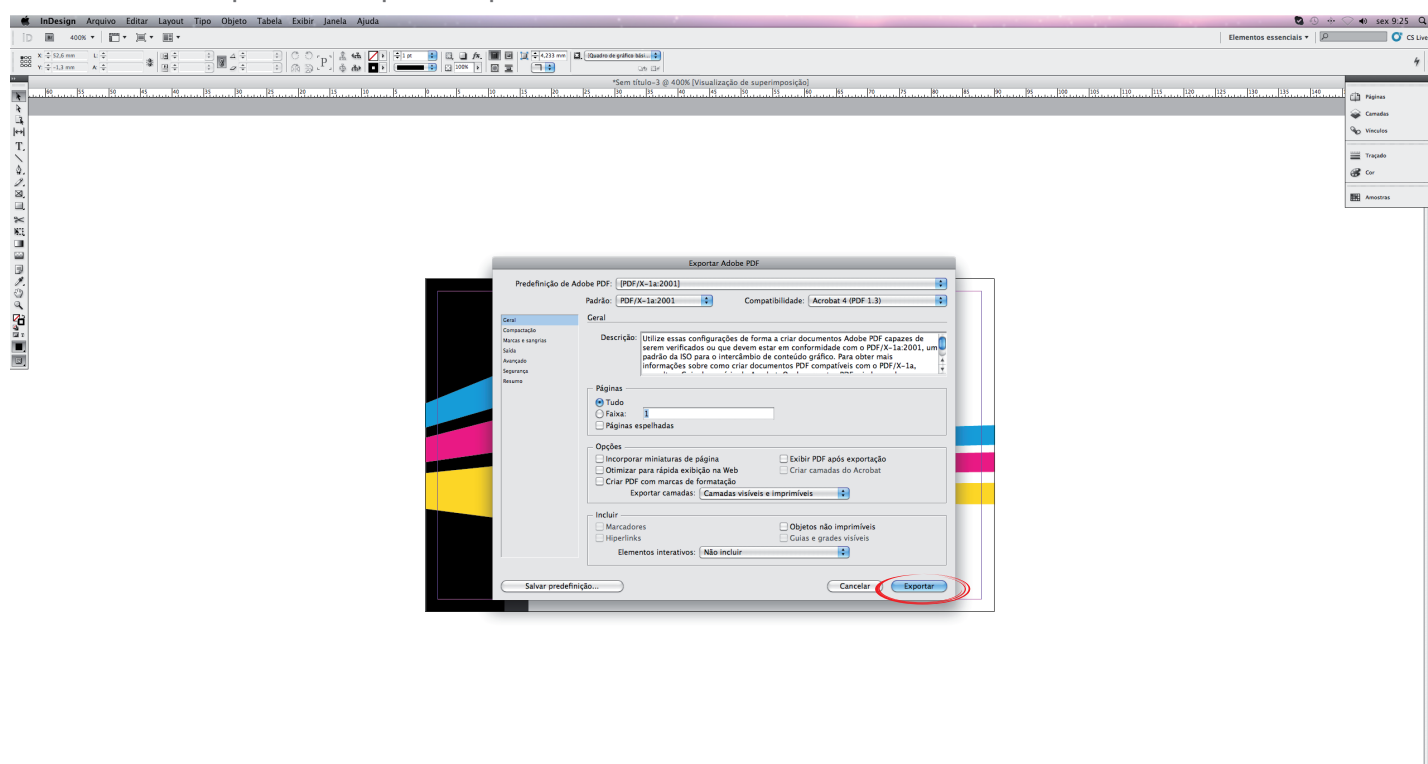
InDesign Arquivo Editar Layout Tipo Objeto Tabela Exibir Janela Ajuda

sex 9:25

400%

Elementos essenciais

CS Live

X: 52,6 mm
Y: -1,3 mm

1 pt

100%

4,233 mm

Quadro de gráfico bási...

*Sem título-3 @ 400% [Visualização de superimposição]

Páginas
Camadas
Vínculos
Traçado
Cor
Amostras

Exportar Adobe PDF

Predefinição de Adobe PDF: [PDF/X-1a:2001]

Padrão: PDF/X-1a:2001

Compatibilidade: Acrobat 4 (PDF 1.3)

Geral
Compactação
Marcas e sangrias
Saída
Avançado
Segurança
Resumo

Geral

Descrição: Utilize essas configurações de forma a criar documentos Adobe PDF capazes de serem verificados ou que devem estar em conformidade com o PDF/X-1a:2001, um padrão da ISO para o intercâmbio de conteúdo gráfico. Para obter mais informações sobre como criar documentos PDF compatíveis com o PDF/X-1a, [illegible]

Páginas
Tudo
Faixa: 1
Páginas espelhadas

Opções
Incorporar miniaturas de página
Otimizar para rápida exibição na Web
Criar PDF com marcas de formatação
Exibir PDF após exportação
Criar camadas do Acrobat
Exportar camadas: Camadas visíveis e imprimíveis

Incluir
Marcadores
Hiperlinks
Objetos não imprimíveis
Guias e grades visíveis
Elementos interativos: Não incluir

Salvar predefinição...

Cancelar

Exportar